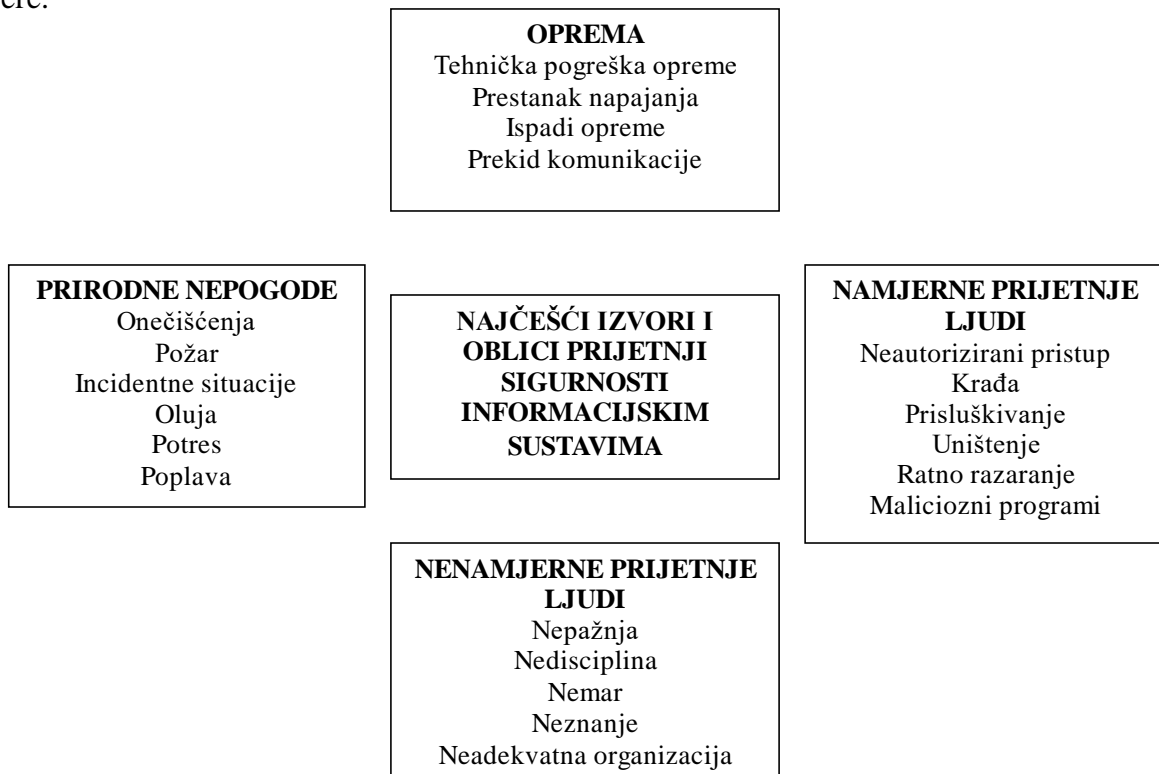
ere.

**OPREMA**
Tehnička pogreška opreme
Prestanak napajanja
Ispadi opreme
Prekid komunikacije

**PRIRODNE NEPOGODE**
Onečišćenja
Požar
Incidentne situacije
Oluja
Potres
Poplava

**NAJČEŠĆI IZVORI I OBLICI PRIJETNJI SIGURNOSTI INFORMACIJSKIM SUSTAVIMA**

**NAMJERNE PRIJETNJE LJUDI**
Neautorizirani pristup
Krađa
Prisluškivanje
Uništenje
Ratno razaranje
Maliciozni programi

**NENAMJERNE PRIJETNJE LJUDI**
Nepažnja
Nedisciplina
Nemar
Neznanje
Neadekvatna organizacija